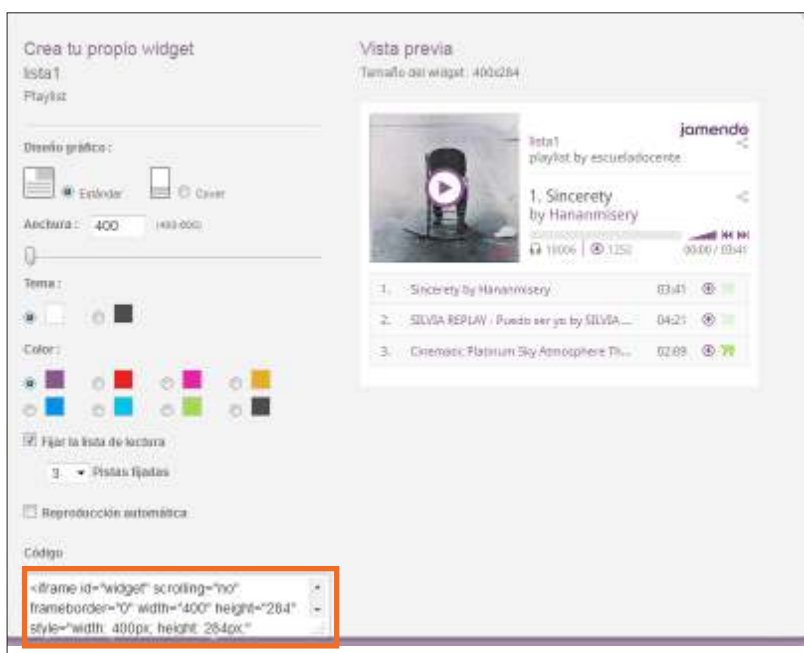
Crea tu propio widget
lista1
Playlist

Diseño gráfico:

Estándar Cover

Anchura: 400 (400-800)

Tema:

Color:

Fijar la lista de lectura

3 Pistas fijadas

Reproducción automática

Código

<iframe id="widget" scrolling="no" frameborder="0" width="400" height="284" style="width: 400px; height: 284px;"

Vista previa
Tamaño del widget: 400x284

jamendo
lista1
playlist by escueladocente

1. Sincerety
by Hananmisery

10006 | 1252 00:00 / 03:41

| 1. | Sincerety by Hananmisery | 03:41 |
|---|---|---|
| 2. | SILVIA REPLAY - Puedo ser yo by SILVIA ... | 04:21 |
| 3. | Cinematic Platinum Sky Atmosphere Th... | 02:89 |